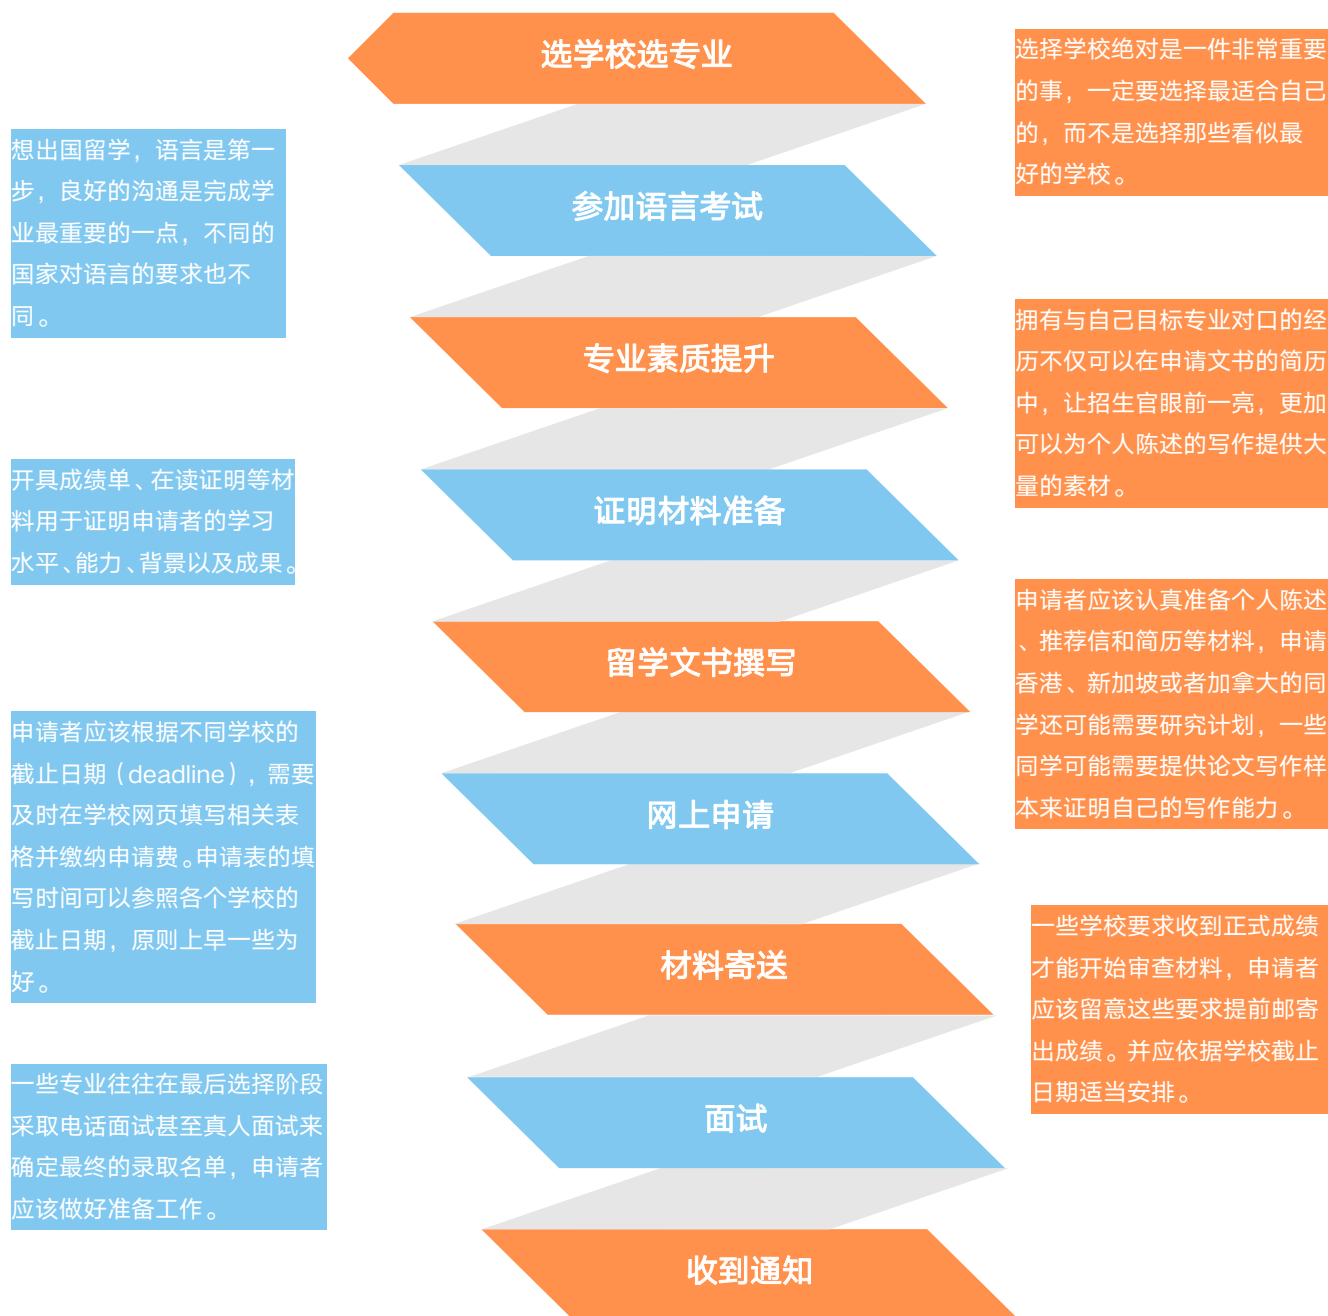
选学校选专业

选择学校绝对是一件非常重要的事，一定要选择最适合自己的，而不是选择那些看似最好的学校。

想出国留学，语言是第一步，良好的沟通是完成学业最重要的一点，不同的国家对语言的要求也不同。

参加语言考试

专业素质提升

拥有与自己目标专业对口的经历不仅可以在申请文书的简历中，让招生官眼前一亮，更加可以为个人陈述的写作提供大量的素材。

开具成绩单、在读证明等材料用于证明申请者的学习水平、能力、背景以及成果。

证明材料准备

留学文书撰写

申请者应该认真准备个人陈述、推荐信和简历等材料，申请香港、新加坡或者加拿大的同学还可能需要研究计划，一些同学可能需要提供论文写作样本来证明自己的写作能力。

申请者应该根据不同学校的截止日期（deadline），需要及时在学校网页填写相关表格并缴纳申请费。申请表的填写时间可以参照各个学校的截止日期，原则上早一些为好。

网上申请

材料寄送

一些学校要求收到正式成绩才能开始审查材料，申请者应该留意这些要求提前邮寄出成绩。并应依据学校截止日期适当安排。

一些专业往往在最后选择阶段采取电话面试甚至真人面试来确定最终的录取名单，申请者应该做好准备工作。

面试

收到通知